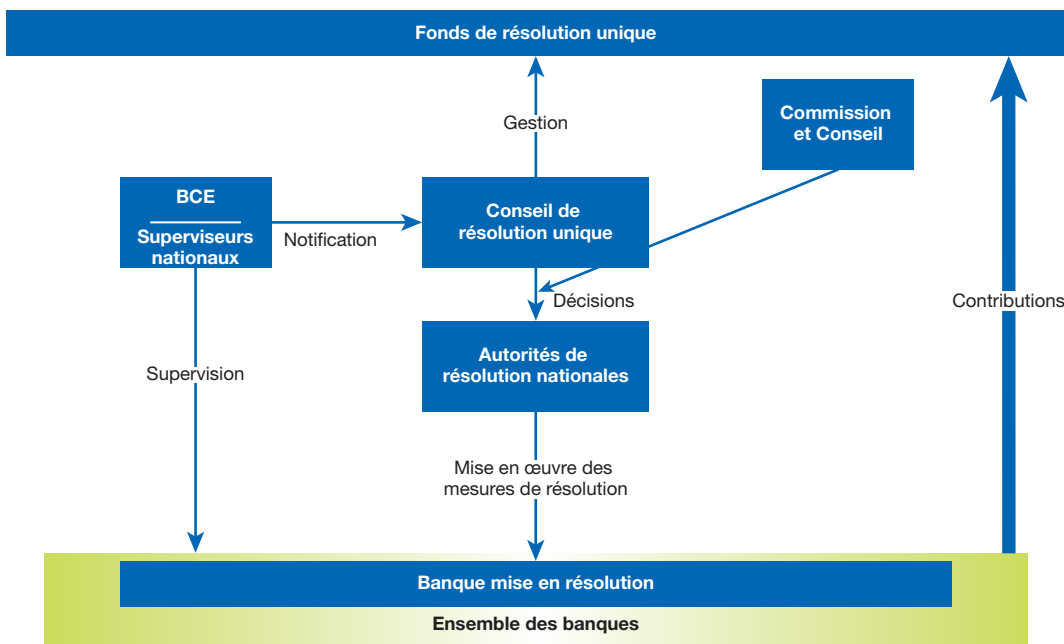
Fonds de résolution unique

Gestion

Commission et Conseil

BCE

Superviseurs nationaux

Notification

Conseil de résolution unique

Décisions

Contributions

Autorités de résolution nationales

Supervision

Mise en œuvre des mesures de résolution

Banque mise en résolution

Ensemble des banques